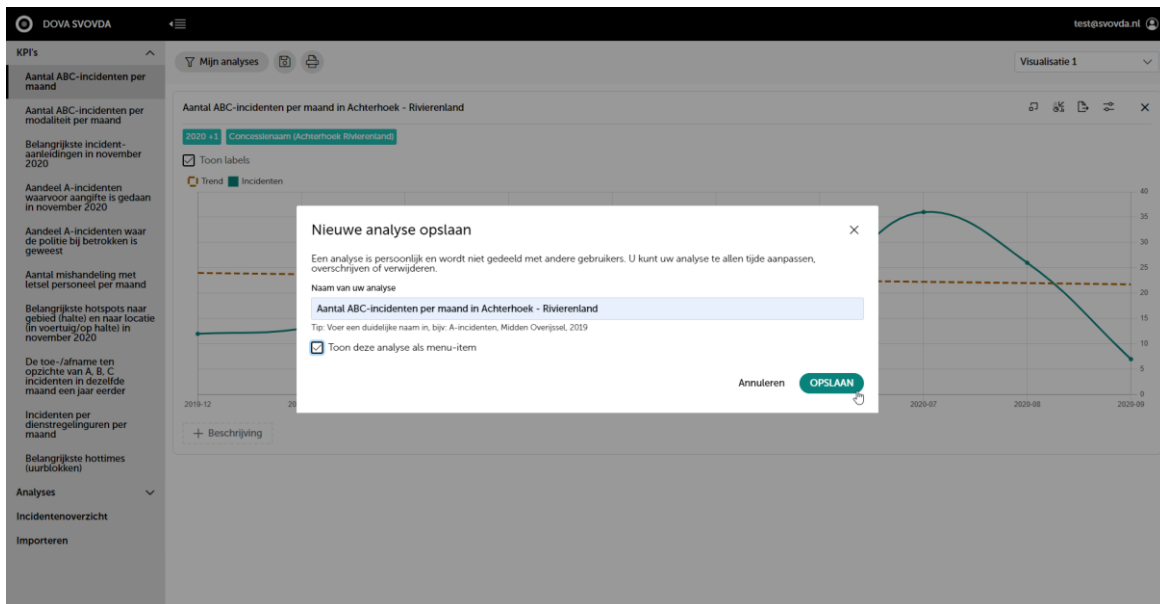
DOVA SVOVDA

test@svovda.nl

KPI's

Aantal ABC-incidenten per maand

Aantal ABC-incidenten per modaliteit per maand

Belangrijkste incident-aanleidingen in november 2020

Aandeel A-incidenten waarvoor aangifte is gedaan in november 2020

Aandeel A-incidenten waar de politie bij betrokken is geweest

Aantal mishandeling met letsel personeel per maand

Belangrijkste hotspots naar gebied (halte) en naar locatie (in voertuig/op halte) in november 2020

De toe-/afname ten opzichte van A, B, C incidenten in dezelfde maand een jaar eerder

Incidenten per dienstregelinguren per maand

Belangrijkste hottimes (uurblokken)

Analyses

Incidentenoverzicht

Importeren

Mijn analyses

Visualisatie 1

Aantal ABC-incidenten per maand in Achterhoek - Rivierenland

2020 +1 Concessienaam (Achterhoek Rivierenland)

Toon labels

Trend Incidenten

40
35
30
25
20
15
10
5
0

2019-12 20 2020-07 2020-08 2020-09

Beschrijving

Nieuwe analyse opslaan

Een analyse is persoonlijk en wordt niet gedeeld met andere gebruikers. U kunt uw analyse te allen tijde aanpassen, overschrijven of verwijderen.

Naam van uw analyse

Aantal ABC-incidenten per maand in Achterhoek - Rivierenland

Tip: Voer een duidelijke naam in, bijv: A-incidenten, Midden Overijssel, 2019

Toon deze analyse als menu-item

Annuleren OPSLAAN